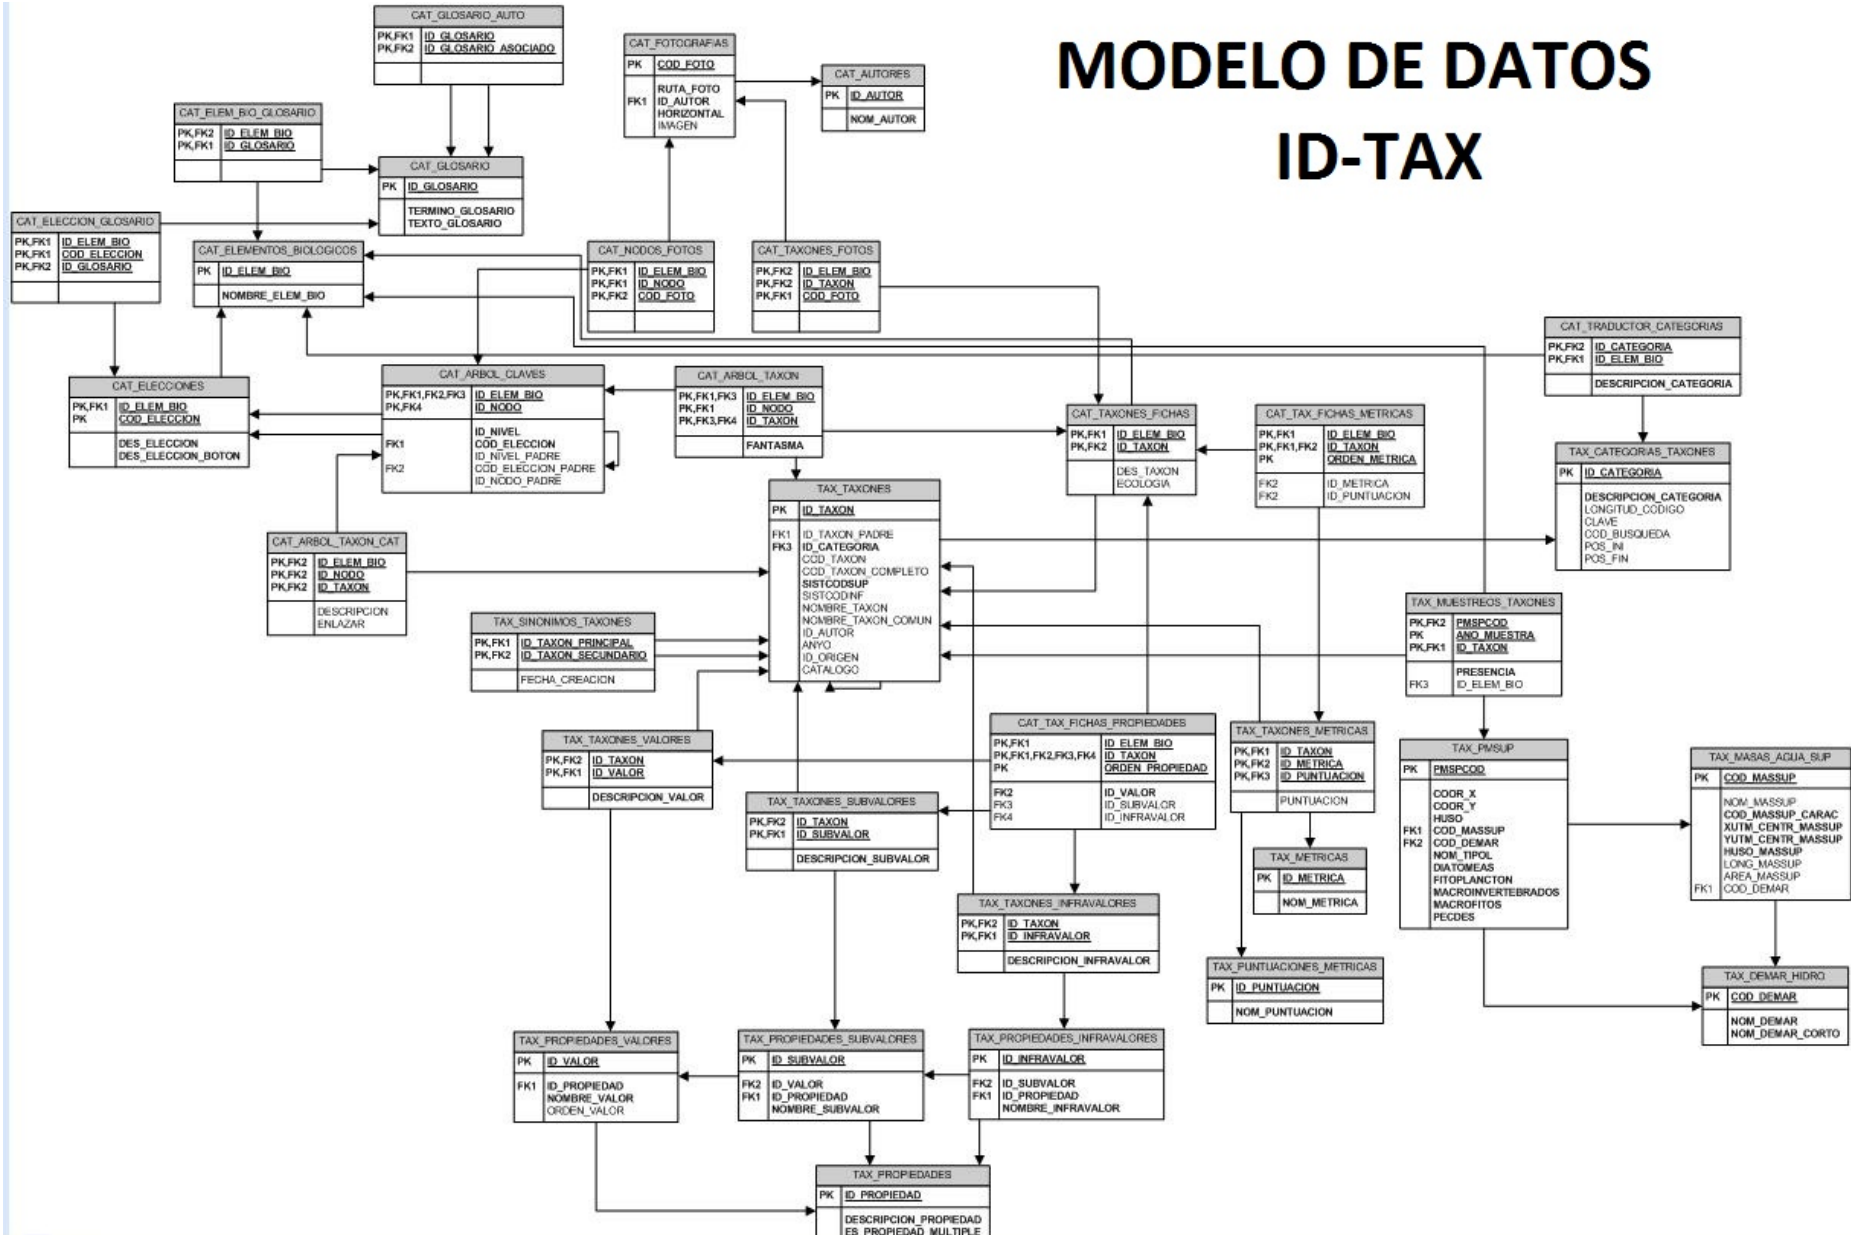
MODELO DE DATOS
ID-TAX

CAT_GLOSARIO_AUTO
PK,FK1 ID_GLOSARIO
PK,FK2 ID_GLOSARIO_ASOCIADO

CAT_FOTOGRAFIAS
PK COD_FOTO
RUTA_FOTO
FK1 ID_AUTOR
HORIZONTAL
IMAGEN

CAT_AUTORES
PK ID_AUTOR
NOM_AUTOR

CAT_ELEM_BIO_GLOSARIO
PK,FK2 ID_ELEM_BIO
PK,FK1 ID_GLOSARIO

CAT_GLOSARIO
PK ID_GLOSARIO
TERMINO_GLOSARIO
TEXTO_GLOSARIO

CAT_ELECCION_GLOSARIO
PK,FK1 ID_ELEM_BIO
PK,FK1 COD_ELECCION
PK,FK2 ID_GLOSARIO

CAT_ELEMENTOS_BIOLOGICOS
PK ID_ELEM_BIO
NOMBRE_ELEM_BIO

CAT_NODOS_FOTOS
PK,FK1 ID_ELEM_BIO
PK,FK1 ID_NODO
PK,FK2 COD_FOTO

CAT_TAXONES_FOTOS
PK,FK2 ID_ELEM_BIO
PK,FK2 ID_TAXON
PK,FK1 COD_FOTO

CAT_TRADUCTOR_CATEGORIAS
PK,FK2 ID_CATEGORIA
PK,FK1 ID_ELEM_BIO
DESCRIPCION_CATEGORIA

CAT_ELECCIONES
PK,FK1 ID_ELEM_BIO
PK COD_ELECCION
DES_ELECCION
DES_ELECCION_BOTON

CAT_ARBOL_CLAVES
PK,FK1,FK2,FK3 ID_ELEM_BIO
PK,FK4 ID_NODO
ID_NIVEL
FK1 COD_ELECCION
ID_NIVEL_PADRE
FK2 COD_ELECCION_PADRE
ID_NODO_PADRE

CAT_ARBOL_TAXON
PK,FK1,FK3 ID_ELEM_BIO
PK,FK1 ID_NODO
PK,FK3,FK4 ID_TAXON
FANTASMA

CAT_TAXONES_FICHAS
PK,FK1 ID_ELEM_BIO
PK,FK2 ID_TAXON
DES_TAXON
ECOLOGIA

CAT_TAX_FICHAS_METRICAS
PK,FK1 ID_ELEM_BIO
PK,FK1,FK2 ID_TAXON
PK ORDEN_METRICA
FK2 ID_METRICA
FK2 ID_PUNTUACION

TAX_CATEGORIAS_TAXONES
PK ID_CATEGORIA
DESCRIPCION_CATEGORIA
LONGITUD_CODIGO
CLAVE
COD_BUSQUEDA
POS_INI
POS_FIN

TAX_TAXONES
PK ID_TAXON
FK1 ID_TAXON_PADRE
FK3 ID_CATEGORIA
COD_TAXON
COD_TAXON_COMPLETO
SISTCODSUP
SISTCODINF
NOMBRE_TAXON
NOMBRE_TAXON_COMUN
ID_AUTOR
ANYO
ID_ORIGEN
CATALOGO

CAT_ARBOL_TAXON_CAT
PK,FK2 ID_ELEM_BIO
PK,FK2 ID_NODO
PK,FK2 ID_TAXON
DESCRIPCION
ENLAZAR

TAX_SINONIMOS_TAXONES
PK,FK1 ID_TAXON_PRINCIPAL
PK,FK2 ID_TAXON_SECUNDARIO
FECHA_CREACION

TAX_MUESTREOS_TAXONES
PK,FK2 PMSPCOD
PK ANO_MUESTRA
PK,FK1 ID_TAXON
PRESENCIA
FK3 ID_ELEM_BIO

CAT_TAX_FICHAS_PROPIEDADES
PK,FK1 ID_ELEM_BIO
PK,FK1,FK2,FK3,FK4 ID_TAXON
PK ORDEN_PROPIEDAD
FK2 ID_VALOR
FK3 ID_SUBVALOR
FK4 ID_INFRAVALOR

TAX_TAXONES_METRICAS
PK,FK1 ID_TAXON
PK,FK2 ID_METRICA
PK,FK3 ID_PUNTUACION
PUNTUACION

TAX_PMSUP
PK PMSPCOD
COOR_X
COOR_Y
HUSO
FK1 COD_MASSUP
FK2 COD_DEMAR
NOM_TIPOL
DIATOMEAS
FITOPLANCTON
MACROINVERTEBRADOS
MACROFITOS
PECES

TAX_MASAS_AGUA_SUP
PK COD_MASSUP
NOM_MASSUP
COD_MASSUP_CARAC
XUTM_CENTR_MASSUP
YUTM_CENTR_MASSUP
HUSO_MASSUP
LONG_MASSUP
AREA_MASSUP
FK1 COD_DEMAR

TAX_TAXONES_VALORES
PK,FK2 ID_TAXON
PK,FK1 ID_VALOR
DESCRIPCION_VALOR

TAX_TAXONES_SUBVALORES
PK,FK2 ID_TAXON
PK,FK1 ID_SUBVALOR
DESCRIPCION_SUBVALOR

TAX_METRICAS
PK ID_METRICA
NOM_METRICA

TAX_TAXONES_INFRAVALORES
PK,FK2 ID_TAXON
PK,FK1 ID_INFRAVALOR
DESCRIPCION_INFRAVALOR

TAX_PUNTUACIONES_METRICAS
PK ID_PUNTUACION
NOM_PUNTUACION

TAX_DEMAR_HIDRO
PK COD_DEMAR
NOM_DEMAR
NOM_DEMAR_CORTO

TAX_PROPIEDADES_VALORES
PK ID_VALOR
FK1 ID_PROPIEDAD
NOMBRE_VALOR
ORDEN_VALOR

TAX_PROPIEDADES_SUBVALORES
PK ID_SUBVALOR
FK2 ID_VALOR
FK1 ID_PROPIEDAD
NOMBRE_SUBVALOR

TAX_PROPIEDADES_INFRAVALORES
PK ID_INFRAVALOR
FK2 ID_SUBVALOR
FK1 ID_PROPIEDAD
NOMBRE_INFRAVALOR

TAX_PROPIEDADES
PK ID_PROPIEDAD
DESCRIPCION_PROPIEDAD
ES_PROPIEDAD_MULTIPLE